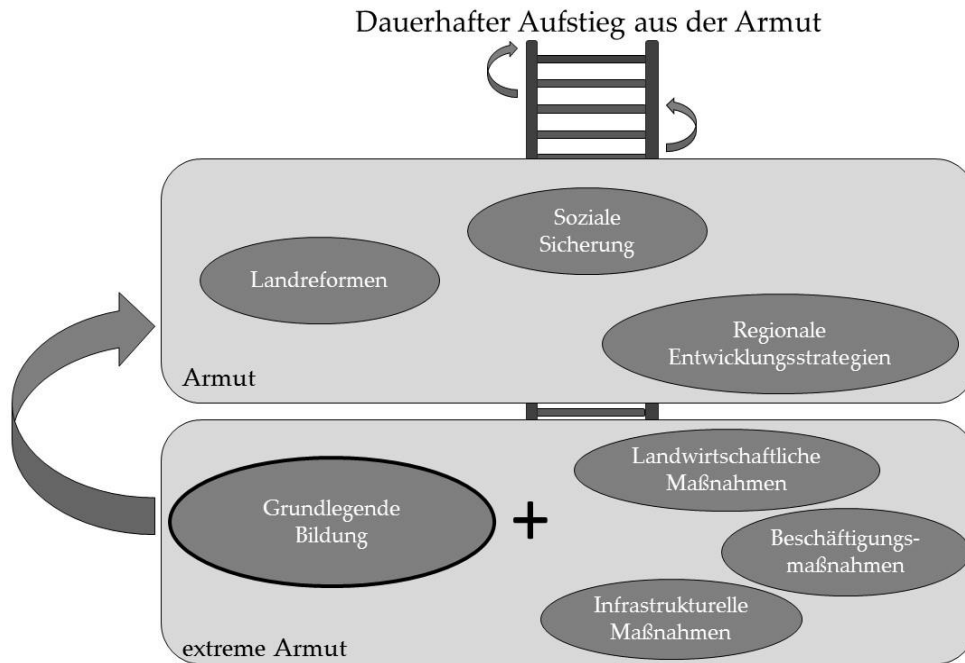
Dauerhafter Aufstieg aus der Armut

Soziale Sicherung

Landreformen

Regionale Entwicklungsstrategien

Armut

Landwirtschaftliche Maßnahmen

Grundlegende Bildung

+

Beschäftigungsmaßnahmen

Infrastrukturelle Maßnahmen

extreme Armut